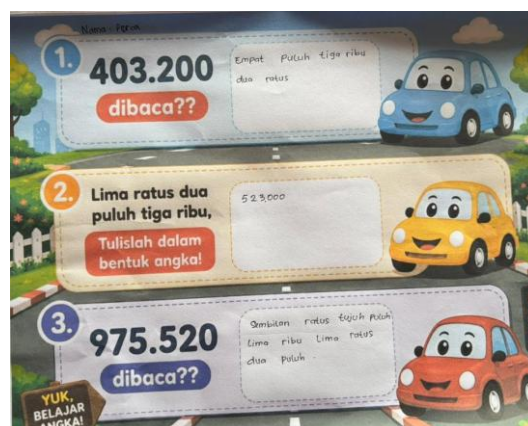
Nama : Pena

1. 403.200
dibaca??

Empat Puluh tiga ribu dua ratus

2. Lima ratus dua puluh tiga ribu,
Tulislah dalam bentuk angka!

523.000

3. 975.520
dibaca??

Sembilan ratus tujuh puluh Lima ribu Lima ratus dua puluh.

YUK, BELAJAR ANGKA!